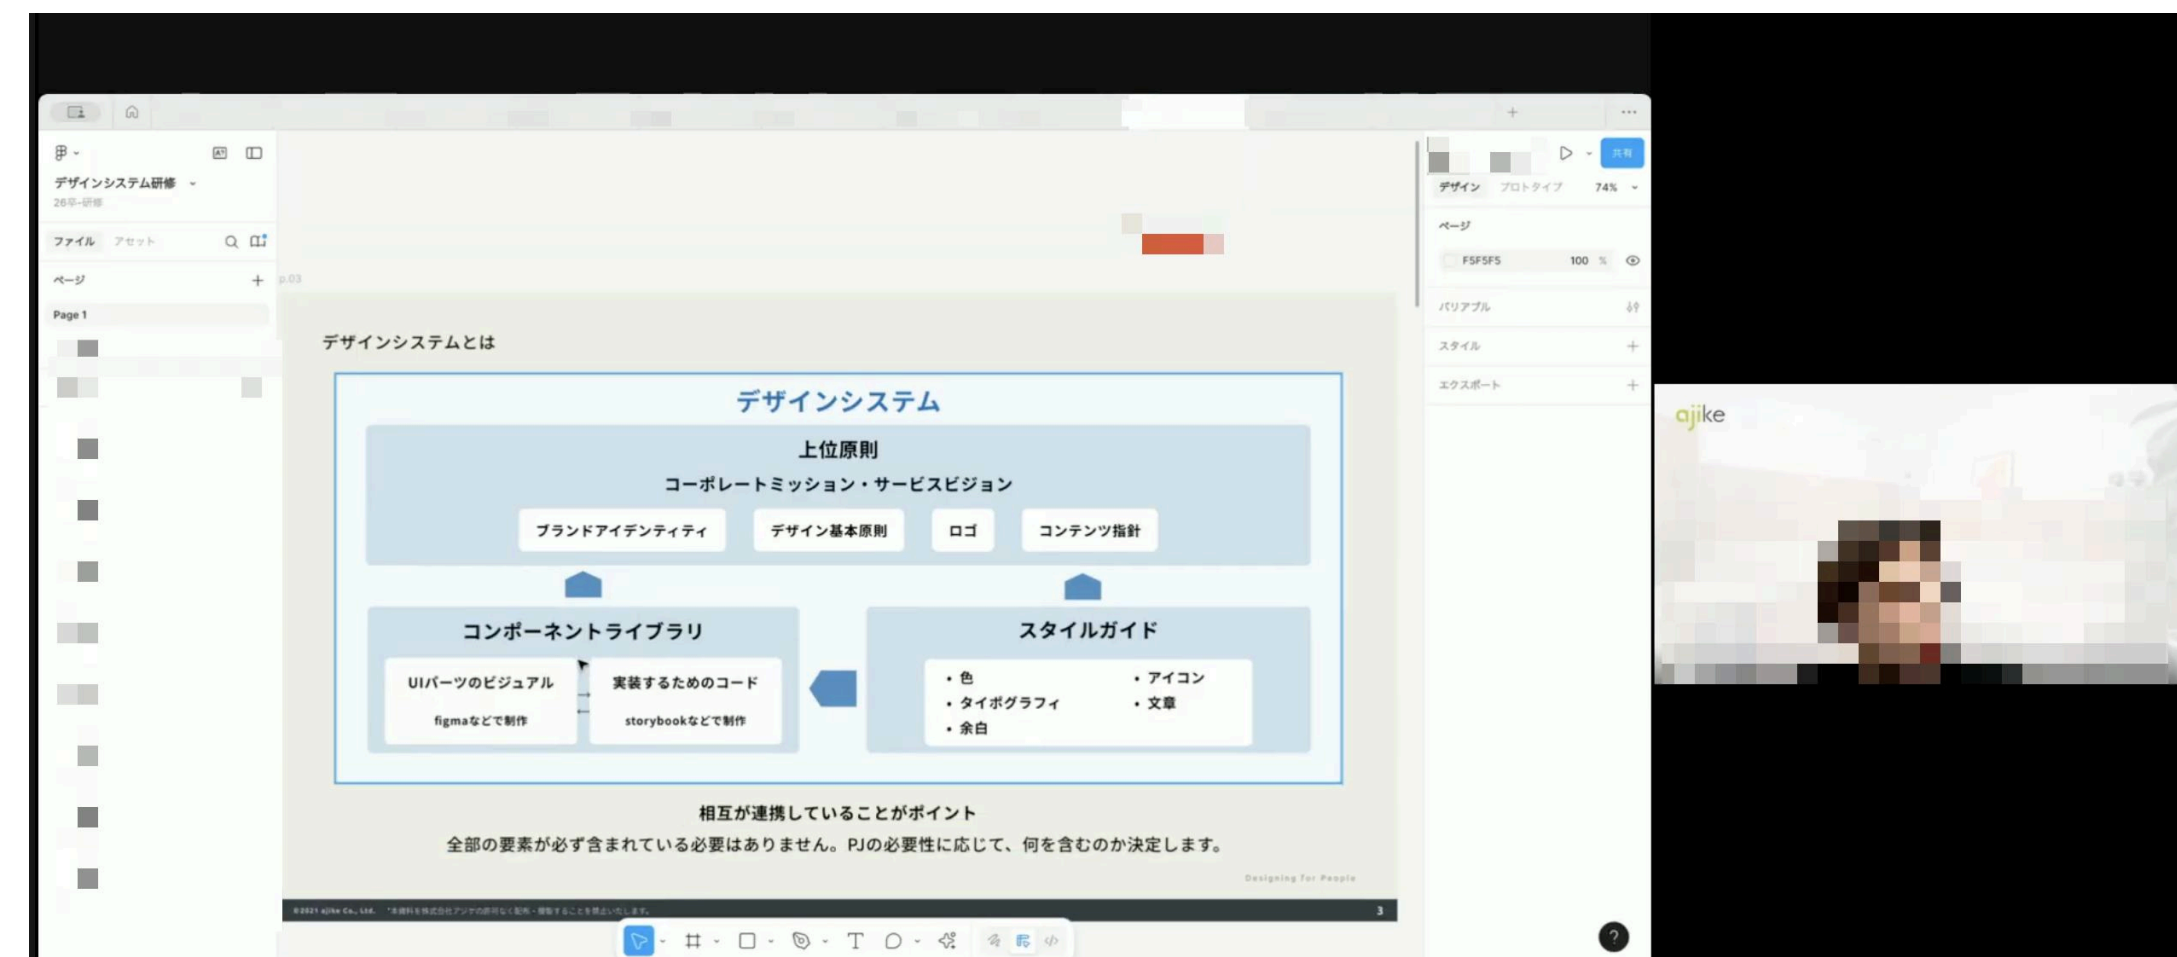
デザインシステム研修
26卒-研修

ファイル アセット

ページ
Page 1

p.03

デザインシステムとは

デザインシステム

上位原則
コーポレートミッション・サービスビジョン

ブランドアイデンティティ
デザイン基本原則
ロゴ
コンテンツ指針

コンポーネントライブラリ

UIパーツのビジュアル
figmaなどで制作

実装するためのコード
storybookなどで制作

スタイルガイド

• 色
• タイポグラフィ
• 余白
• アイコン
• 文章

相互が連携していることがポイント
全部の要素が必ず含まれている必要はありません。PJの必要性に応じて、何を含むのか決定します。

Designing for People

©2021 ajike Co., Ltd. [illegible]

3

共有

デザイン プロトタイプ 74%

ページ
F5F5F5 100 %

バリアブル
スタイル
エクスポート

ajike

?